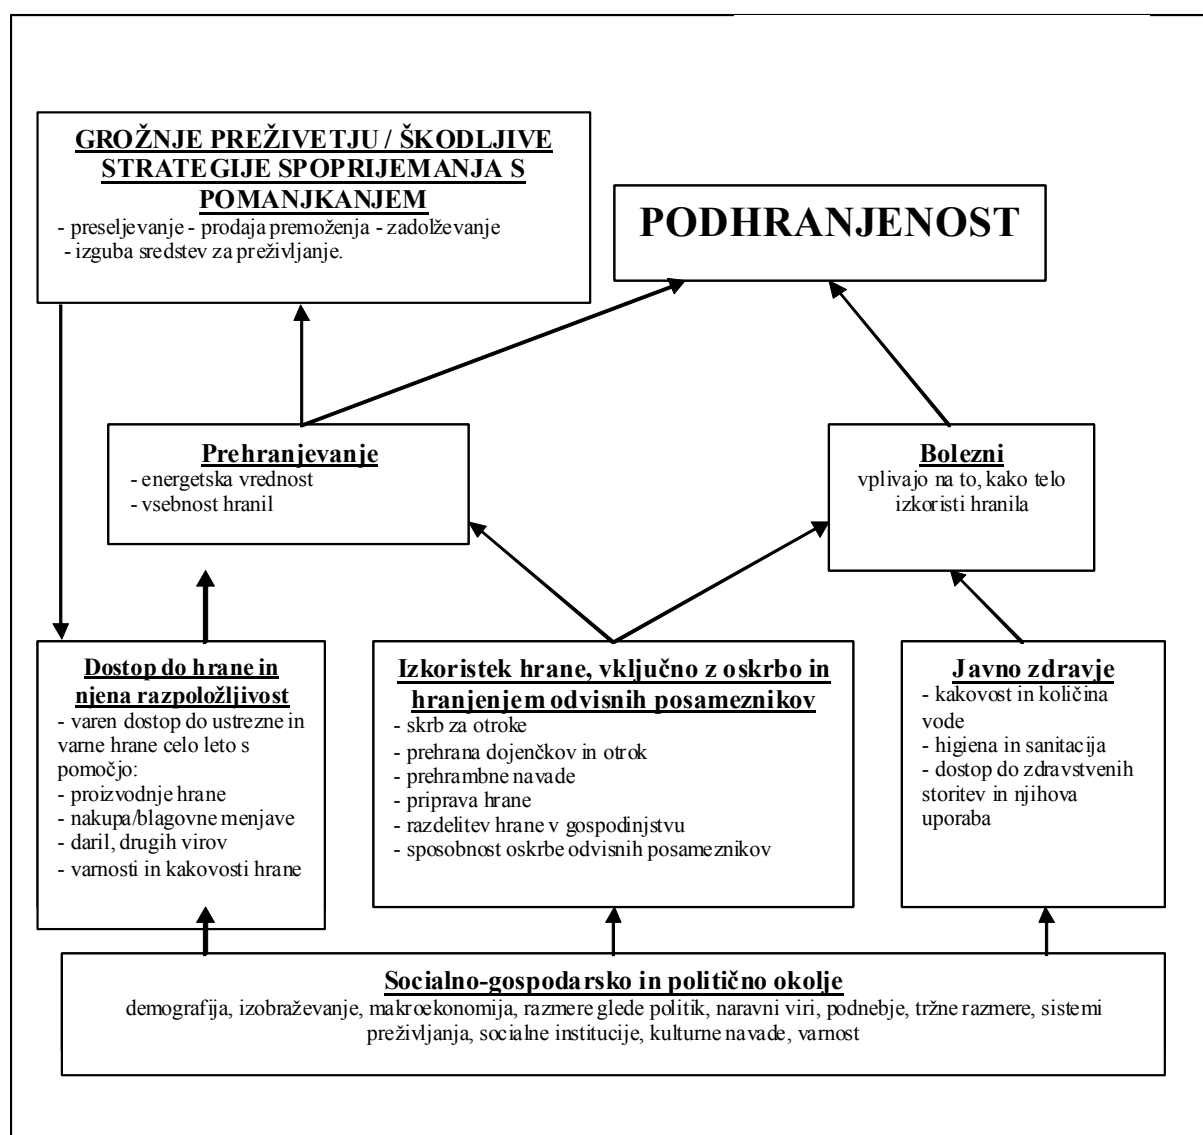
GROŽNJE PREŽIVETJU / ŠKODLJIVE STRATEGIJE SPOPRIJEMANJA S POMANJKANJEM
- preseljevanje - prodaja premoženja - zadolževanje
- izguba sredstev za preživljanje.

PODHRANJENOST

Prehranjevanje
- energetska vrednost
- vsebnost hranil

Bolezni
vplivajo na to, kako telo izkoristi hranila

Dostop do hrane in njena razpoložljivost
- varen dostop do ustrezne in varne hrane celo leto s pomočjo:
- proizvodnje hrane
- nakupa/blagovne menjave
- daril, drugih virov
- varnosti in kakovosti hrane

Izkoristek hrane, vključno z oskrbo in hranjenjem odvisnih posameznikov
- skrb za otroke
- prehrana dojenčkov in otrok
- prehrambne navade
- priprava hrane
- razdelitev hrane v gospodinjstvu
- sposobnost oskrbe odvisnih posameznikov

Javno zdravje
- kakovost in količina vode
- higiena in sanitacija
- dostop do zdravstvenih storitev in njihova uporaba

Socialno-gospodarsko in politično okolje
demografija, izobraževanje, makroekonomija, razmere glede politik, naravni viri, podnebje, tržne razmere, sistemi preživljanja, socialne institucije, kulturne navade, varnost